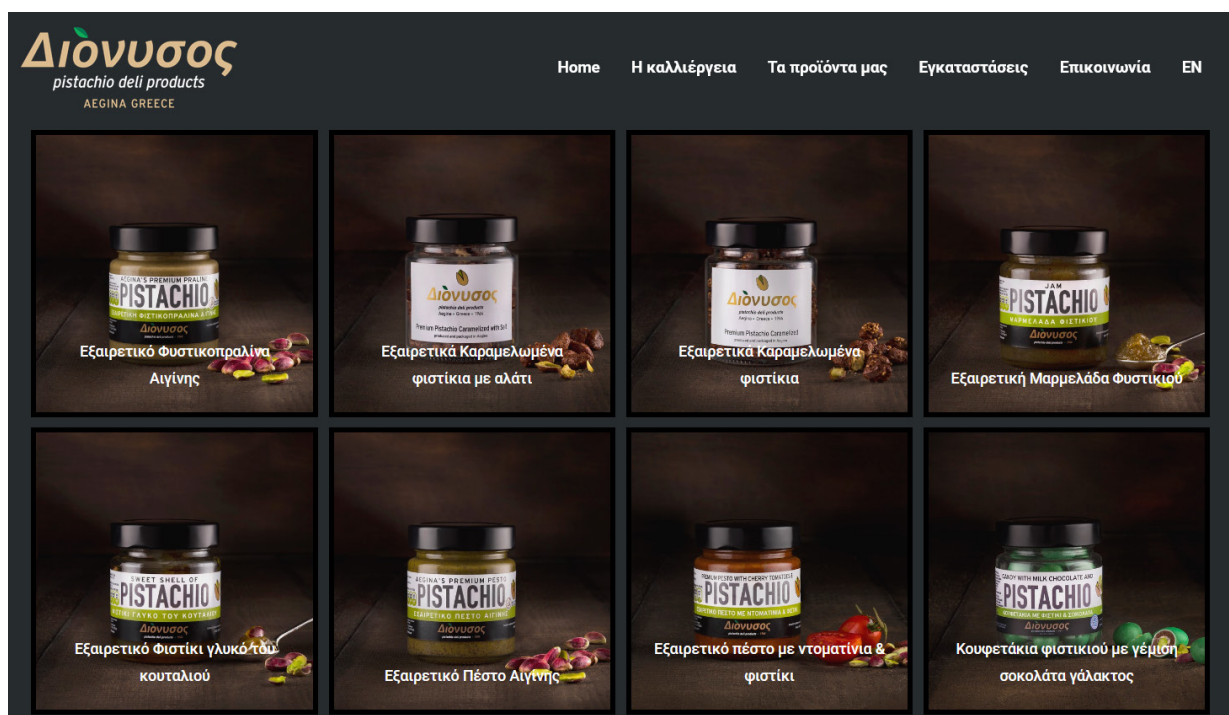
Διόνυσος
pistachio deli products
AEGINA GREECE

Home Η καλλιέργεια Τα προϊόντα μας Εγκαταστάσεις Επικοινωνία EN

AEGINA'S PREMIUM PRALINE
PISTACHIO
ΕΞΑΙΡΕΤΙΚΗ ΦΙΣΤΙΚΟΠΡΑΛΙΝΑ ΑΙΓΙΝΗΣ
Διόνυσος
Εξαιρετικό Φυστικοπραλίνα Αιγίνης

Διόνυσος
pistachio deli products
Premium Pistachio Caramelized with Salt
Εξαιρετικά Καραμελωμένα φιστίκια με αλάτι

Διόνυσος
pistachio deli products
Premium Pistachio Caramelized
Εξαιρετικά Καραμελωμένα φιστίκια

JAM
PISTACHIO
ΜΑΡΜΕΛΑΔΑ ΦΙΣΤΙΚΙΟΥ
Διόνυσος
Εξαιρετική Μαρμελάδα Φυστικιού

SWEET SHELL OF
PISTACHIO
ΦΙΣΤΙΚΙ ΓΛΥΚΟ ΤΟΥ ΚΟΥΤΑΛΙΟΥ
Διόνυσος
Εξαιρετικό Φιστίκι γλυκό του κουταλιού

AEGINA'S PREMIUM PESTO
PISTACHIO
ΕΞΑΙΡΕΤΙΚΟ ΠΕΣΤΟ ΑΙΓΙΝΗΣ
Διόνυσος
Εξαιρετικό Πέστο Αιγίνης

PREMIUM PESTO WITH CHERRY TOMATOES &
PISTACHIO
ΕΞΑΙΡΕΤΙΚΟ ΠΕΣΤΟ ΜΕ ΝΤΟΜΑΤΙΝΙΑ & ΦΙΣΤΙΚΙ
Διόνυσος
Εξαιρετικό πέστο με ντοματίνια & φιστίκι

CANDY WITH MILK CHOCOLATE AND
PISTACHIO
ΚΟΥΦΕΤΑΚΙΑ ΜΕ ΦΙΣΤΙΚΙ & ΣΟΚΟΛΑΤΑ
Διόνυσος
Κουφετάκια φιστικιού με γέμιση σοκολάτα γάλακτος